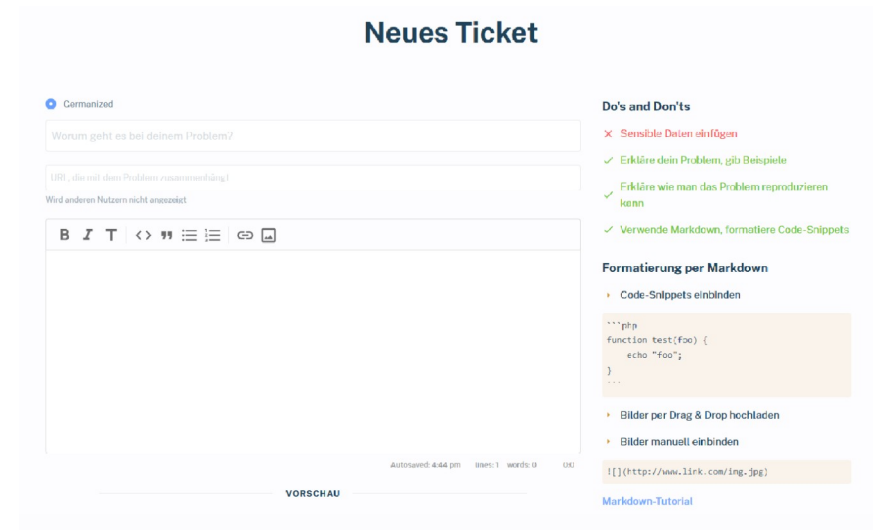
Neues Ticket

Germanized

Worum geht es bei deinem Problem?

URL, die mit dem Problem zusammenhängt

Wird anderen Nutzern nicht angezeigt

B I T <> " 

Autosaved: 4:44 pm lines: 1 words: 0 0:0

VORSCHAU

Do's and Don'ts

✕ Sensible Daten einfügen

✓ Erkläre dein Problem, gib Beispiele

✓ Erkläre wie man das Problem reproduzieren kann

✓ Verwende Markdown, formatiere Code-Snippets

Formatierung per Markdown

Code-Snippets einbinden

```php
function test(foo) {
    echo "foo";
}
```

Bilder per Drag & Drop hochladen

Bilder manuell einbinden

![](http://www.link.com/img.jpg)

Markdown-Tutorial